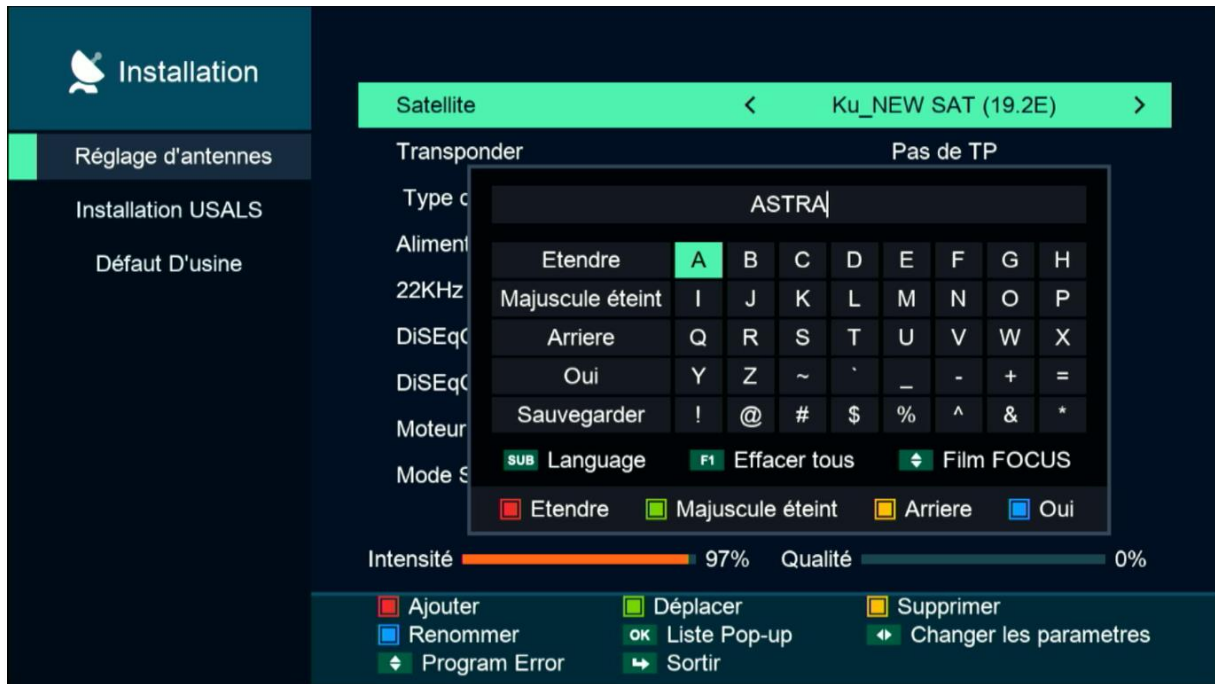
Installation

Réglage d'antennes
Installation USALS
Défaut D'usine

Satellite < Ku_NEW SAT (19.2E) >
Transponder Pas de TP
Type c
Aliment
22KHz
DiSEqC
DiSEqC
Moteur
Mode S

ASTRA

| Etendre | A | B | C | D | E | F | G | H |
|---|---|---|---|---|---|---|---|---|
| Majuscule éteint | I | J | K | L | M | N | O | P |
| Arriere | Q | R | S | T | U | V | W | X |
| Oui | Y | Z | ~ | ` | _ | - | + | = |
| Sauvegarder | ! | @ | # | $ | % | ^ | & | * |

SUB Language F1 Effacer tous Film FOCUS
Etendre Majuscule éteint Arriere Oui

Intensité 97% Qualité 0%

Ajouter Déplacer Supprimer
Renommer OK Liste Pop-up Changer les parametres
Program Error Sortir